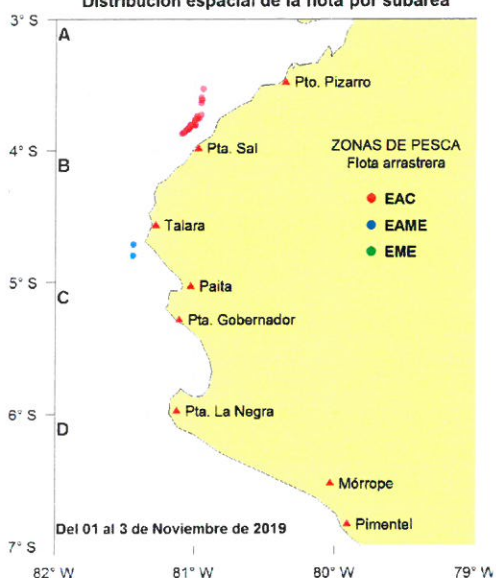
Distribución espacial de la flota por subárea

3° S
A
Pto. Pizarro
4° S
B
Pta. Sal
ZONAS DE PESCA
Flota arrastrera
EAC
EAME
EME
Talara
5° S
C
Paita
Pta. Gobernador
6° S
D
Pta. La Negra
Mórrope
Pimentel
Del 01 al 3 de Noviembre de 2019
7° S
82° W
81° W
80° W
79° W